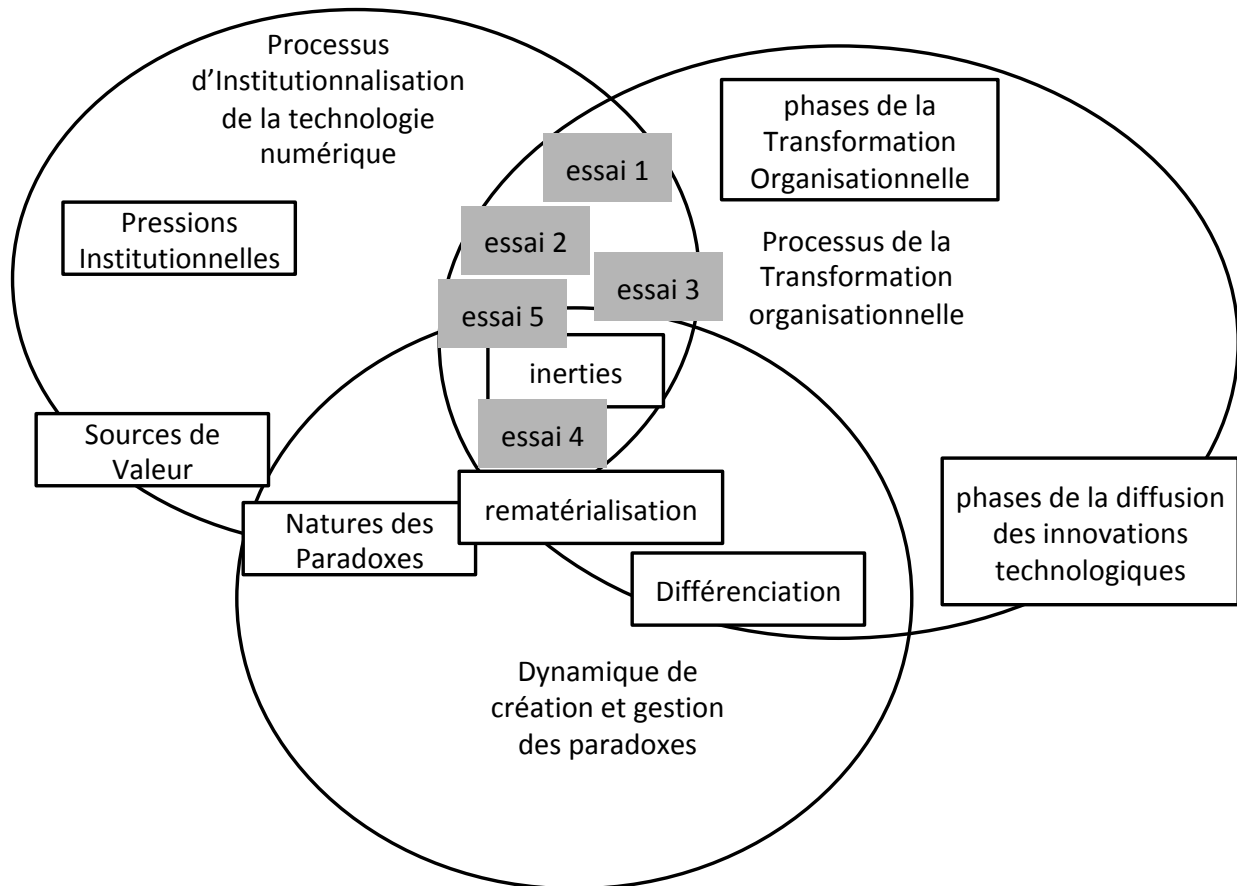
Processus d'Institutionnalisation de la technologie numérique

phases de la Transformation Organisationnelle

essai 1

Pressions Institutionnelles

essai 2

Processus de la Transformation organisationnelle

essai 3

essai 5

inerties

essai 4

Sources de Valeur

rematérialisation

phases de la diffusion des innovations technologiques

Natures des Paradoxes

Différenciation

Dynamique de création et gestion des paradoxes